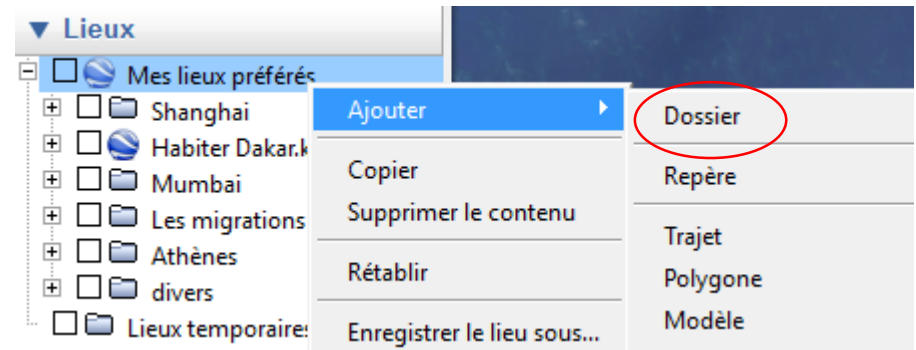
▼ Lieux

Mes lieux préférés
Shanghai
Habiter Dakar.k
Mumbai
Les migrations
Athènes
divers
Lieux temporaires

Ajouter
Copier
Supprimer le contenu
Rétablir
Enregistrer le lieu sous...

Dossier
Repère
Trajet
Polygone
Modèle